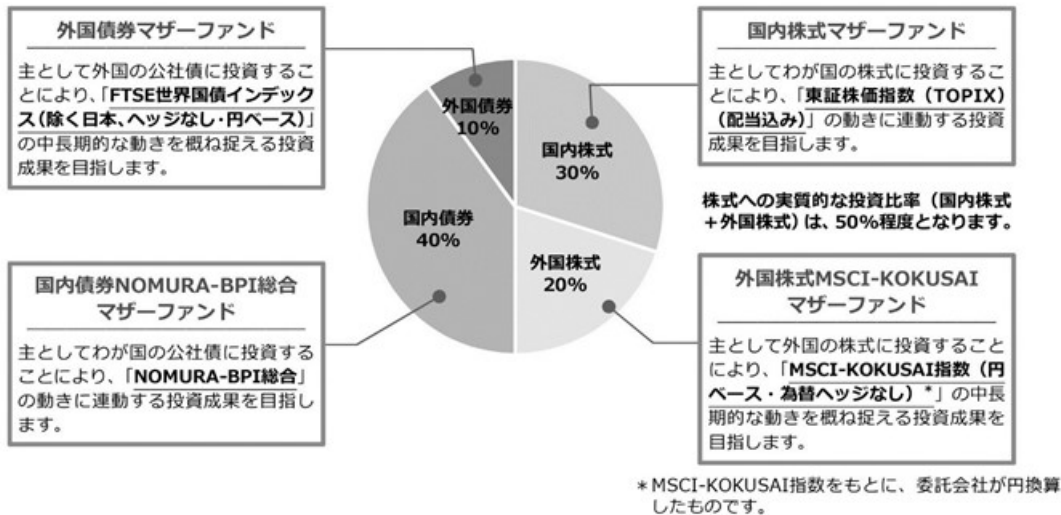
外国債券マザーファンド

主として外国の公社債に投資することにより、「FTSE世界国債インデックス（除く日本、ヘッジなし・円ベース）」の中長期的な動きを概ね捉える投資成果を目指します。

国内株式マザーファンド

主としてわが国の株式に投資することにより、「東証株価指数（TOPIX）（配当込み）」の動きに連動する投資成果を目指します。

外国債券
10%

国内株式
30%

国内債券
40%

外国株式
20%

株式への実質的な投資比率（国内株式＋外国株式）は、50%程度となります。

国内債券NOMURA-BPI総合マザーファンド

主としてわが国の公社債に投資することにより、「NOMURA-BPI総合」の動きに連動する投資成果を目指します。

外国株式MSCI-KOKUSAIマザーファンド

主として外国の株式に投資することにより、「MSCI-KOKUSAI指数（円ベース・為替ヘッジなし）＊」の中長期的な動きを概ね捉える投資成果を目指します。

＊MSCI-KOKUSAI指数をもとに、委託会社が円換算したものです。